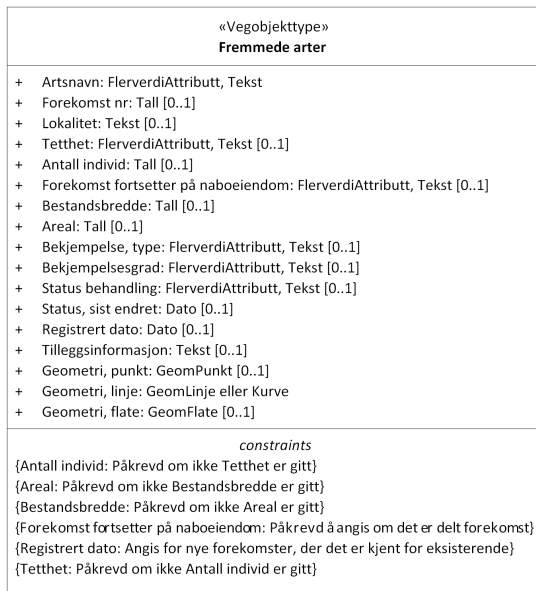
«Vegobjekttype»
**Fremmede arter**

+ Artsnavn: FlerverdiAttributt, Tekst
+ Forekomst nr: Tall [0..1]
+ Lokalitet: Tekst [0..1]
+ Tetthet: FlerverdiAttributt, Tekst [0..1]
+ Antall individ: Tall [0..1]
+ Forekomst fortsetter på naboeiendom: FlerverdiAttributt, Tekst [0..1]
+ Bestandsbredde: Tall [0..1]
+ Areal: Tall [0..1]
+ Bekjempelse, type: FlerverdiAttributt, Tekst [0..1]
+ Bekjempelsesgrad: FlerverdiAttributt, Tekst [0..1]
+ Status behandling: FlerverdiAttributt, Tekst [0..1]
+ Status, sist endret: Dato [0..1]
+ Registrert dato: Dato [0..1]
+ Tilleggsinformasjon: Tekst [0..1]
+ Geometri, punkt: GeomPunkt [0..1]
+ Geometri, linje: GeomLinje eller Kurve
+ Geometri, flate: GeomFlate [0..1]

*constraints*
{Antall individ: Påkrevd om ikke Tetthet er gitt}
{Areal: Påkrevd om ikke Bestandsbredde er gitt}
{Bestandsbredde: Påkrevd om ikke Areal er gitt}
{Forekomst fortsetter på naboeiendom: Påkrevd å angis om det er delt forekomst}
{Registrert dato: Angis for nye forekomster, der det er kjent for eksisterende}
{Tetthet: Påkrevd om ikke Antall individ er gitt}